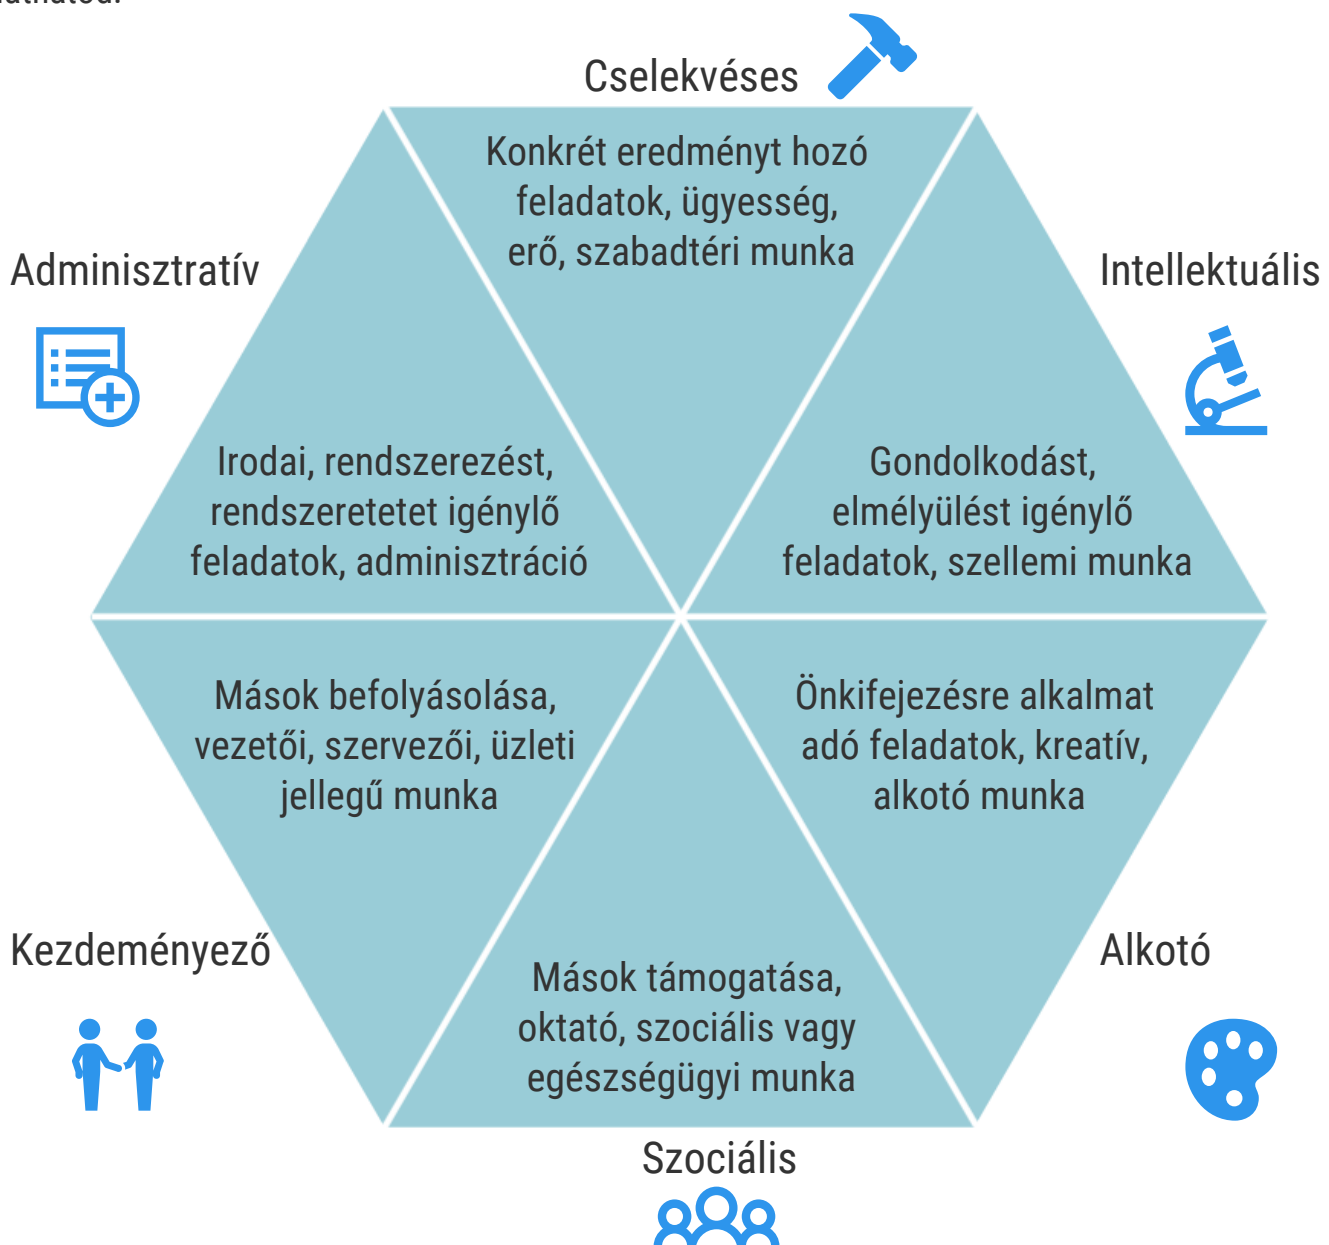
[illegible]

Cselekvéses

Konkrét eredményt hozó feladatok, ügyesség, erő, szabadtéri munka

Adminisztratív

Intellektuális

Irodai, rendszerezést, rendszeretetet igénylő feladatok, adminisztráció

Gondolkodást, elmélyülést igénylő feladatok, szellemi munka

Mások befolyásolása, vezetői, szervezői, üzleti jellegű munka

Önkifejezésre alkalmat adó feladatok, kreatív, alkotó munka

Kezdeményező

Alkotó

Mások támogatása, oktató, szociális vagy egészségügyi munka

Szociális